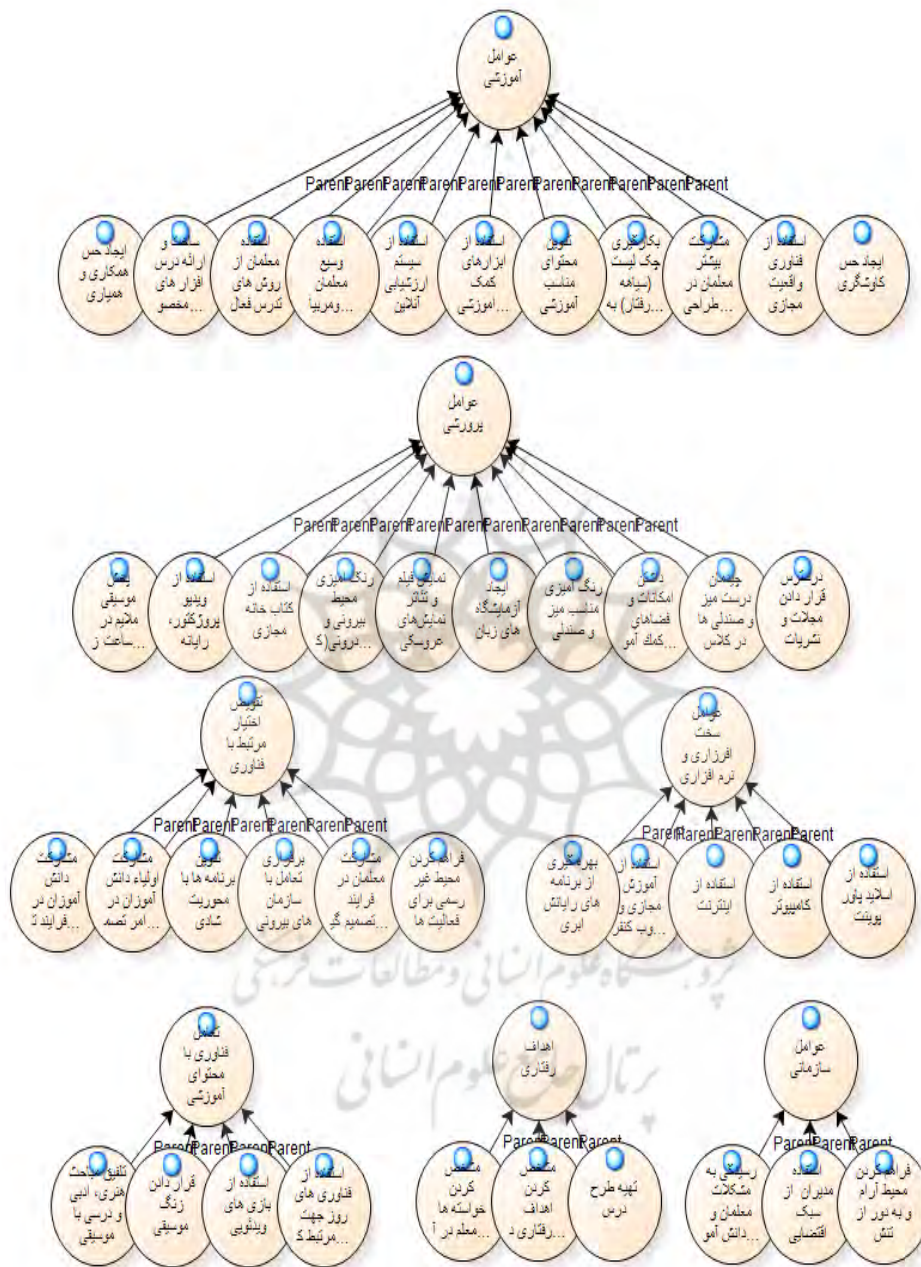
عوامل آموزشی

ParenParenParenParenParenParenParenParenParenParenParent

ایجاد حس همکاری و همیاری

ساخت و ارائه درس افزار های مخصو...

استفاده معلمان از روش های تدرس فعال

استفاده وسیع معلمان ومربیا...

استفاده از سیستم ارزشیابی آنلاین

استفاده از ابزارهای کمک آموزشی...

تولید محتوای مناسب آموزشی

بکارگیری چک لیست (سیاهه رفتار) به...

مشارکت بیشتر معلمان در طراحی...

استفاده از فناوری واقعیت مجازی

ایجاد حس کنجکاوی

عوامل پرورشی

ParenParenParenParenParenParenParenParenParenParent

پخش موسیقی ملایم در ساعت ز...

استفاده از ویدیو پروژکتور، رایانه

استفاده از کتاب خانه مجازی

رنگ آمیزی محیط بیرونی و درونی(ک...

نمایش فیلم و تئاتر نمایش های عروسکی

ایجاد آزمایشگاه های زبان

رنگ آمیزی مناسب میز و صندلی

داشتن امکانات و فضاهای کمک آمو...

چیدمان درست میز و صندلی ها در کلاس

در دسترس قرار دادن مجلات و نشریات

تفویض اختیار مرتبط با فناوری

ParenParenParenParenParenParent

مشارکت دانش آموزان در فرایند ت...

مشارکت اولیاء دانش آموزان در امر تصم...

تدوین برنامه ها با محوریت شادی

برقراری تعامل با سازمان های بیرونی

مشارکت معلمان در فرایند تصمیم گی...

فراهم کردن محیط غیر رسمی برای فعالیت ها

عوامل سخت افزاری و نرم افزاری

ParenParenParenParenParent

بهره گیری از برنامه های دانش ابری

استفاده از آموزش مجازی و وب کنفر...

استفاده از اینترنت

استفاده از کامپیوتر

استفاده از اسلاید پاور پوینت

تلفیق فناوری با محتوای آموزشی

ParenParenParenParent

تلفیق ساعت هنری، ادبی و درسی با موسیقی

قرار دادن زنگ موسیقی

استفاده از بازی های ویدئویی

استفاده از فناوری های روز جهت مرتبط ک...

اهداف رفتاری

ParenParenParent

مشخص کردن خواسته ها معلم در آ...

مشخص کردن اهداف رفتاری د...

تهیه طرح درس

عوامل سازمانی

ParenParenParent

رسیدگی به مشکلات معلمان و دانش آمو...

استفاده مدیران از سبک اقتضایی

فراهم کردن محیط آرام و به دور از تنش

پژوهشگاه علوم انسانی و مطالعات فرهنگی
پرتال جامع علوم انسانی